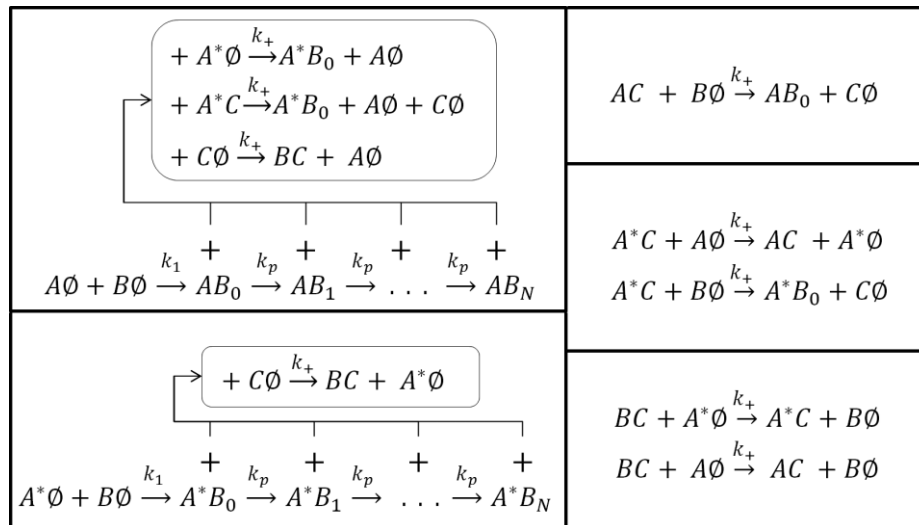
$+ A^*\emptyset \xrightarrow{k_+} A^*B_0 + A\emptyset$

$+ A^*C \xrightarrow{k_+} A^*B_0 + A\emptyset + C\emptyset$

$+ C\emptyset \xrightarrow{k_+} BC + A\emptyset$

$+ \quad + \quad + \quad +$

$A\emptyset + B\emptyset \xrightarrow{k_1} AB_0 \xrightarrow{k_p} AB_1 \xrightarrow{k_p} \ldots \xrightarrow{k_p} AB_N$

$+ C\emptyset \xrightarrow{k_+} BC + A^*\emptyset$

$+ \quad + \quad + \quad +$

$A^*\emptyset + B\emptyset \xrightarrow{k_1} A^*B_0 \xrightarrow{k_p} A^*B_1 \xrightarrow{k_p} \ldots \xrightarrow{k_p} A^*B_N$

$AC + B\emptyset \xrightarrow{k_+} AB_0 + C\emptyset$

$A^*C + A\emptyset \xrightarrow{k_+} AC + A^*\emptyset$

$A^*C + B\emptyset \xrightarrow{k_+} A^*B_0 + C\emptyset$

$BC + A^*\emptyset \xrightarrow{k_+} A^*C + B\emptyset$

$BC + A\emptyset \xrightarrow{k_+} AC + B\emptyset$